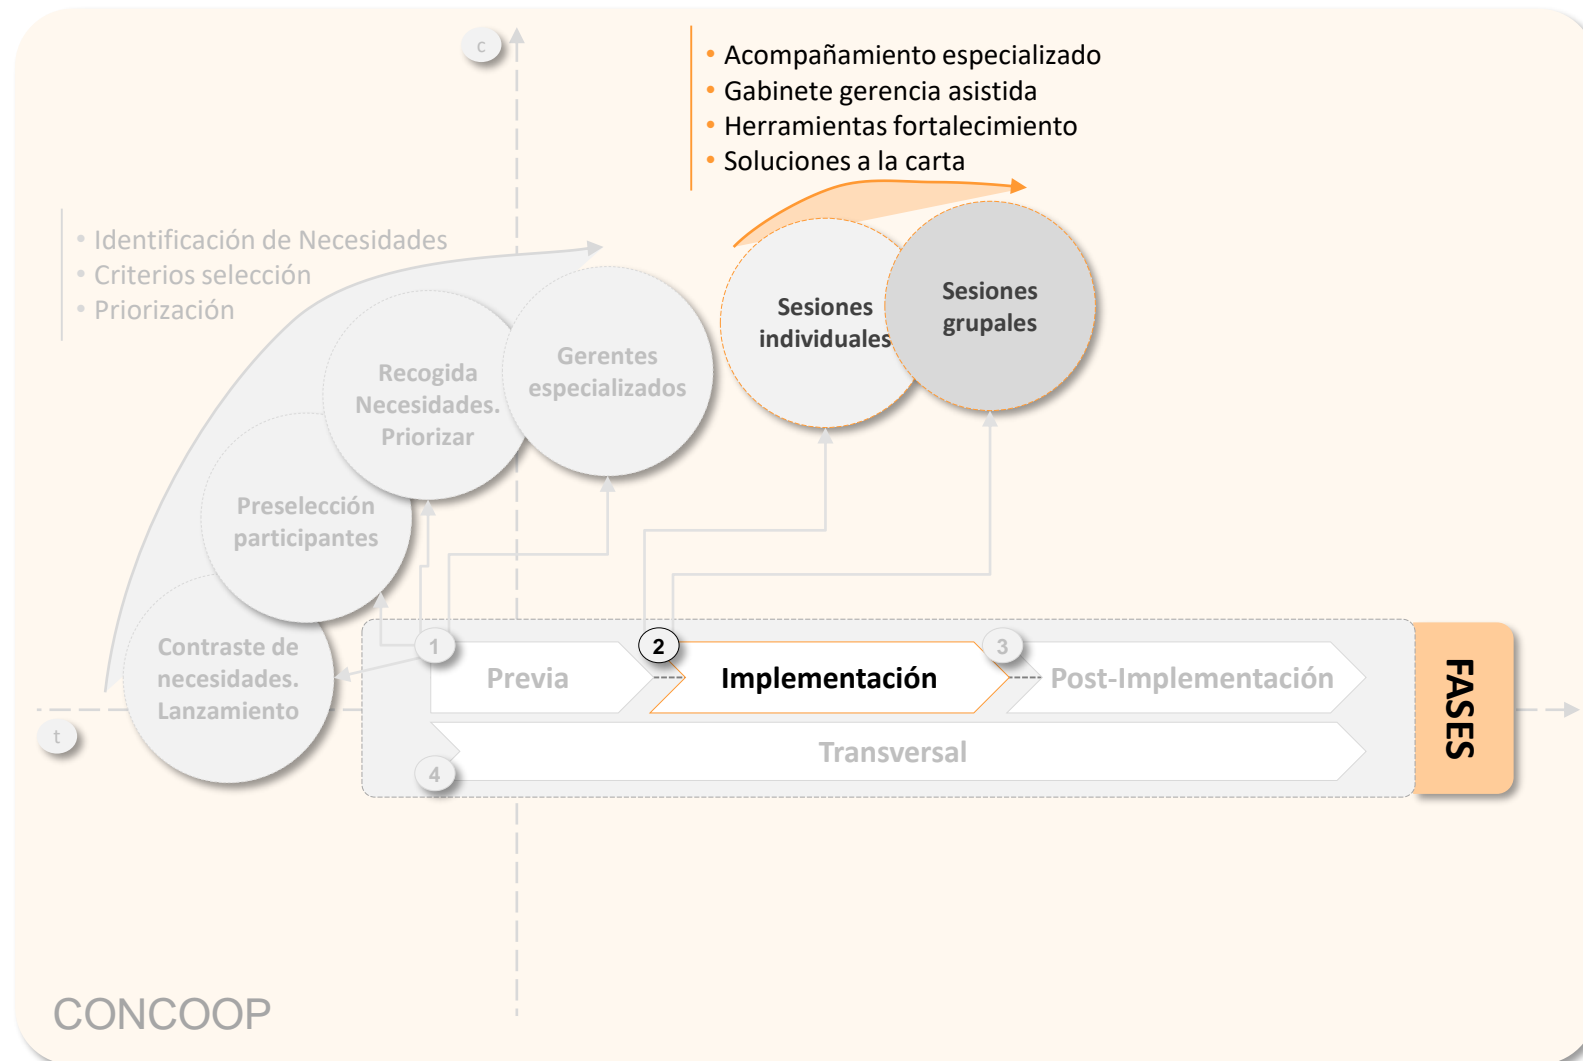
c

• Acompañamiento especializado
• Gabinete gerencia asistida
• Herramientas fortalecimiento
• Soluciones a la carta

• Identificación de Necesidades
• Criterios selección
• Priorización

Sesiones individuales

Sesiones grupales

Recogida Necesidades. Priorizar

Gerentes especializados

Preselección participantes

Contraste de necesidades. Lanzamiento

t

1 Previa

2 Implementación

3 Post-Implementación

4 Transversal

FASES

CONCOOP